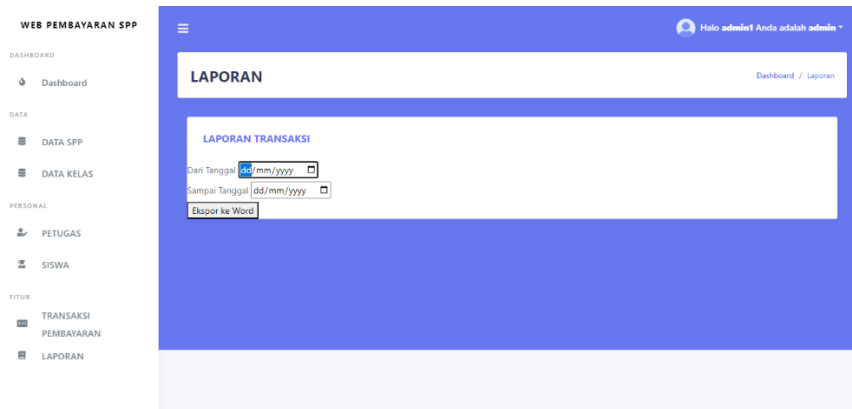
WEB PEMBAYARAN SPP

DASHBOARD

Dashboard

DATA

DATA SPP

DATA KELAS

PERSONAL

PETUGAS

SISWA

FITUR

TRANSAKSI PEMBAYARAN

LAPORAN

≡

Halo **admin1** Anda adalah **admin**

LAPORAN

Dashboard / Laporan

LAPORAN TRANSAKSI

Dari Tanggal dd/mm/yyyy

Sampai Tanggal dd/mm/yyyy

Ekspor ke Word